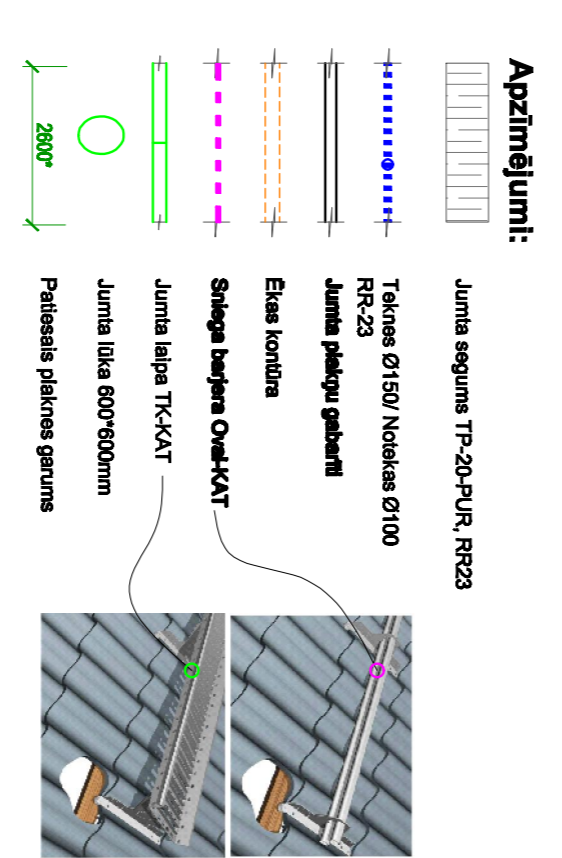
Apzīmējumi:

Jumta segums TP-20-PUR, RR23

Teknes Ø150/ Notekas Ø100 RR-23

Jumta plakņu gabarīti

Ēkas kontūra

Sniega barjera Oval-KAT

Jumta laipa TK-KAT

Jumta lūka 600*600mm

2600*

Patiesais plaknes garums